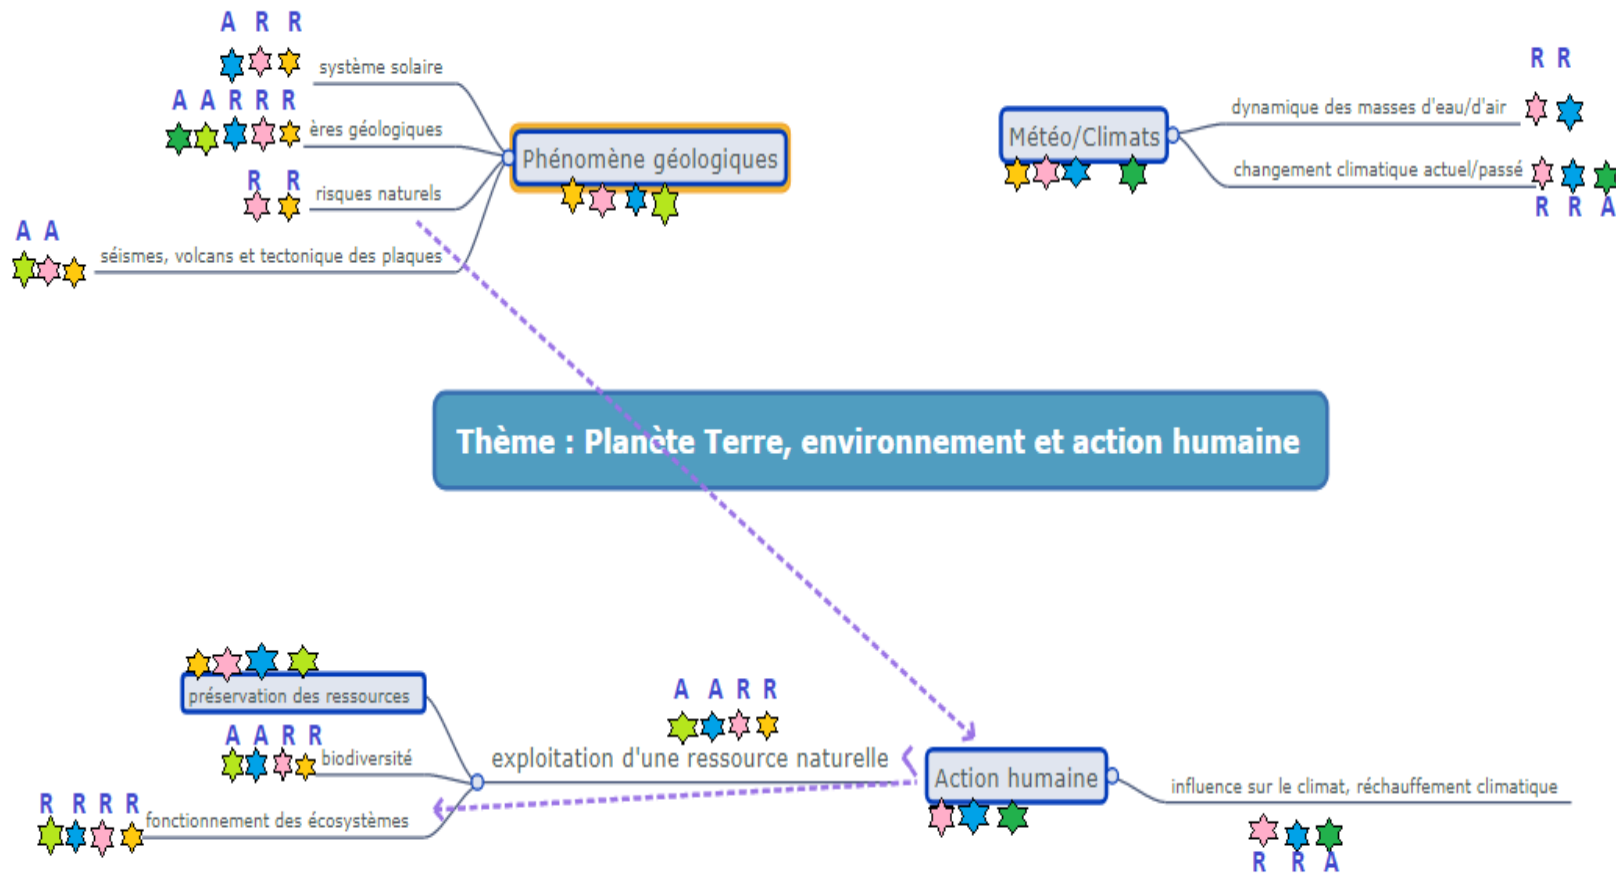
A R R
système solaire

A A R R R
ères géologiques

R R
risques naturels

A A
séismes, volcans et tectonique des plaques

Phénomène géologiques

R R
dynamique des masses d'eau/d'air

Météo/Climats

changement climatique actuel/passé
R R A

Thème : Planète Terre, environnement et action humaine

préservation des ressources

A A R R
exploitation d'une ressource naturelle

A A R R
biodiversité

R R R R
fonctionnement des écosystèmes

Action humaine

influence sur le climat, réchauffement climatique
R R A